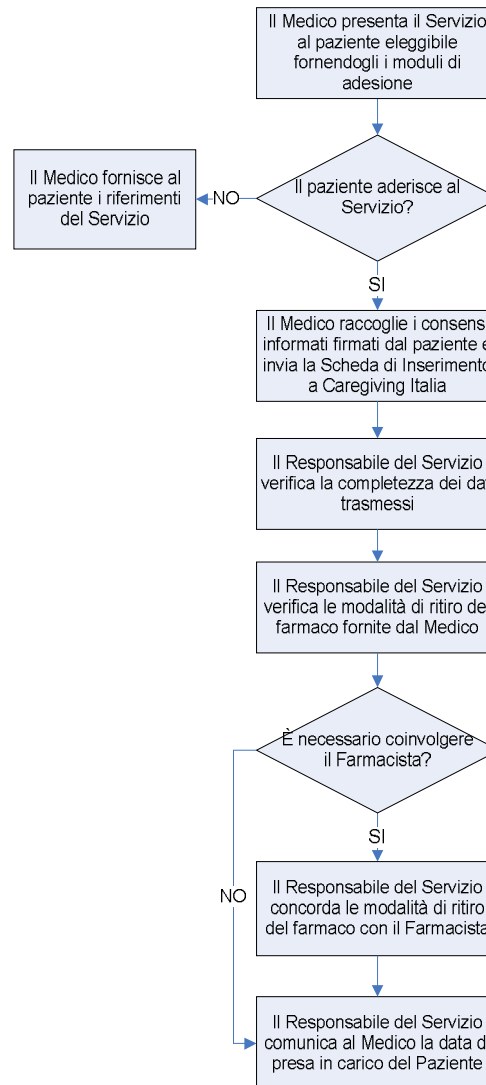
Il Medico presenta il Servizio al paziente eleggibile fornendogli i moduli di adesione

Il paziente aderisce al Servizio?

NO

Il Medico fornisce al paziente i riferimenti del Servizio

SI

Il Medico raccoglie i consensi informati firmati dal paziente e invia la Scheda di Inserimento a Caregiving Italia

Il Responsabile del Servizio verifica la completezza dei dati trasmessi

Il Responsabile del Servizio verifica le modalità di ritiro del farmaco fornite dal Medico

È necessario coinvolgere il Farmacista?

SI

NO

Il Responsabile del Servizio concorda le modalità di ritiro del farmaco con il Farmacista

Il Responsabile del Servizio comunica al Medico la data di presa in carico del Paziente